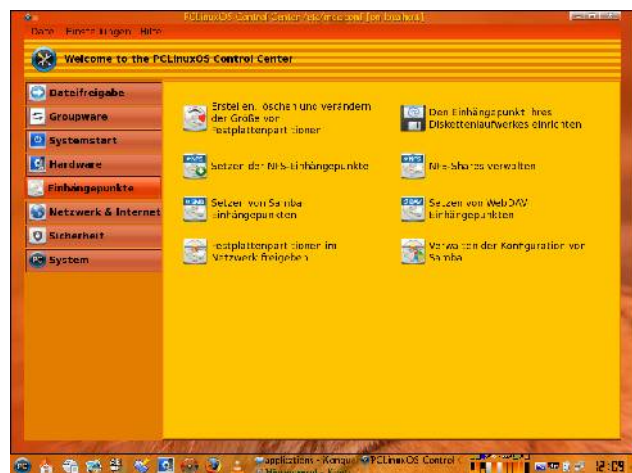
PCLinuxOS Control Center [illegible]

Datei Einstellungen Hilfe

Welcome to the PCLinuxOS Control Center

Dateifreigabe
Groupware
Systemstart
Hardware
Einhängepunkte
Netzwerk & Internet
Sicherheit
System

Erstellen, löschen und verändern der Größe von Festplattenpartitionen

Den Einhängepunkt Ihres Diskettenlaufwerkes einrichten

Setzen der NFS-Einhängepunkte

Win-Shares verwalten

Setzen von Samba Einhängepunkten

Setzen von WebDAV Einhängepunkten

Festplattenpartitionen im Netzwerk freigeben

Verwalten der Konfiguration von Samba

applications - Konqu
PCLinuxOS Control
12:09